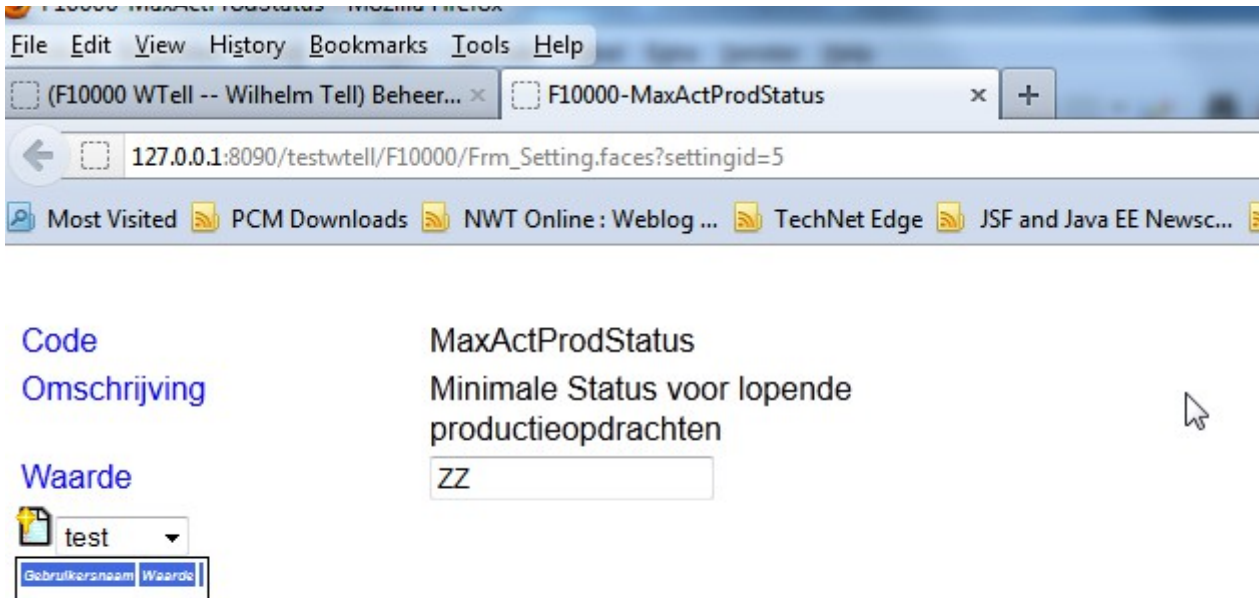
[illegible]
File Edit View History Bookmarks Tools Help
(F10000 WTell -- Wilhelm Tell) Beheer... ×
F10000-MaxActProdStatus ×
+
127.0.0.1:8090/testwtell/F10000/Frm_Setting.faces?settingid=5
Most Visited PCM Downloads NWT Online : Weblog ... TechNet Edge JSF and Java EE Newsc...

Code MaxActProdStatus
Omschrijving Minimale Status voor lopende productieopdrachten
Waarde ZZ
test
Gebruikersnaam Waarde